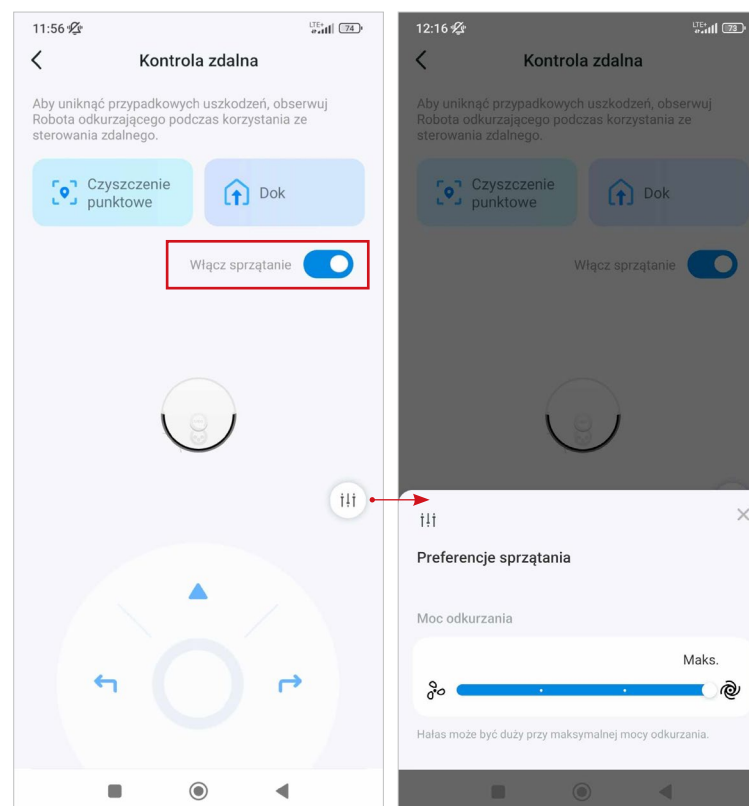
11:56

74

Kontrola zdalna

Aby uniknąć przypadkowych uszkodzeń, obserwuj Robota odkurzającego podczas korzystania ze sterowania zdalnego.

Czyszczenie punktowe

Dok

Włącz sprzątanie

12:16

73

Kontrola zdalna

Aby uniknąć przypadkowych uszkodzeń, obserwuj Robota odkurzającego podczas korzystania ze sterowania zdalnego.

Czyszczenie punktowe

Dok

Włącz sprzątanie

Preferencje sprzątania

Moc odkurzania

Maks.

Hałas może być duży przy maksymalnej mocy odkurzania.